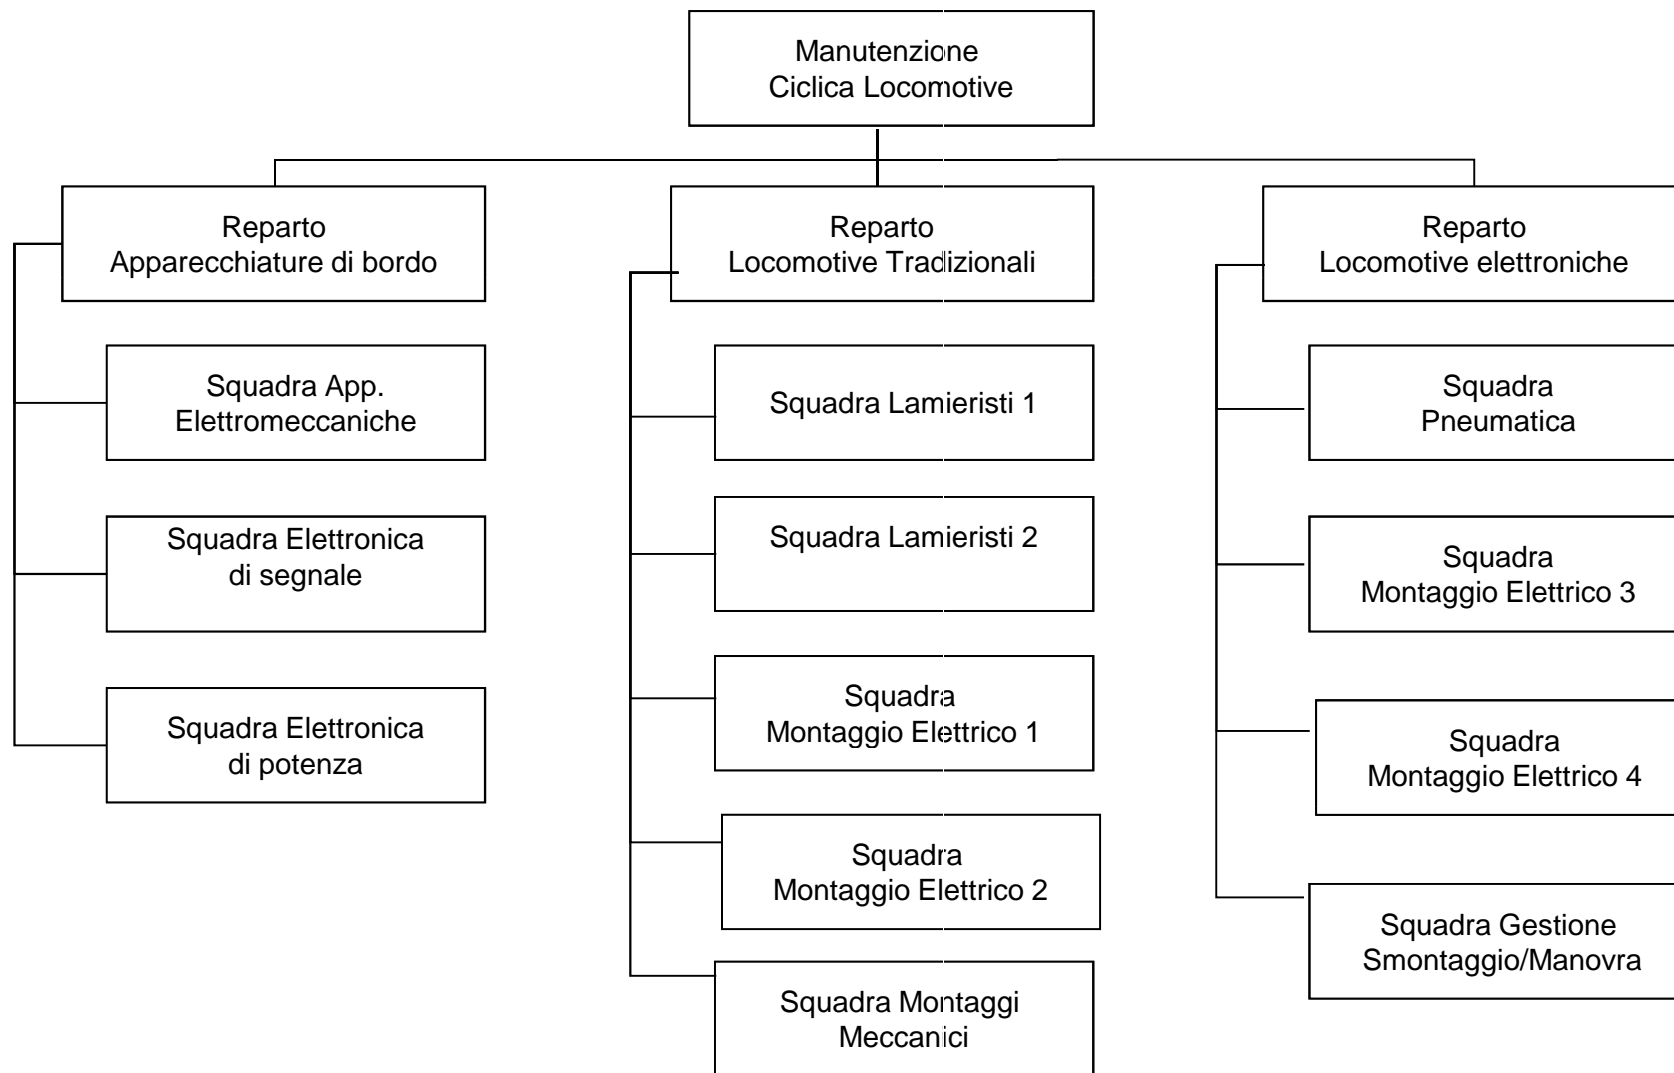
Manutenzione
Ciclica Locomotive

Reparto
Apparecchiature di bordo

Squadra App.
Elettromeccaniche

Squadra Elettronica
di segnale

Squadra Elettronica
di potenza

Reparto
Locomotive Tradizionali

Squadra Lamieristi 1

Squadra Lamieristi 2

Squadra
Montaggio Elettrico 1

Squadra
Montaggio Elettrico 2

Squadra Montaggi
Meccanici

Reparto
Locomotive elettroniche

Squadra
Pneumatica

Squadra
Montaggio Elettrico 3

Squadra
Montaggio Elettrico 4

Squadra Gestione
Smontaggio/Manovra